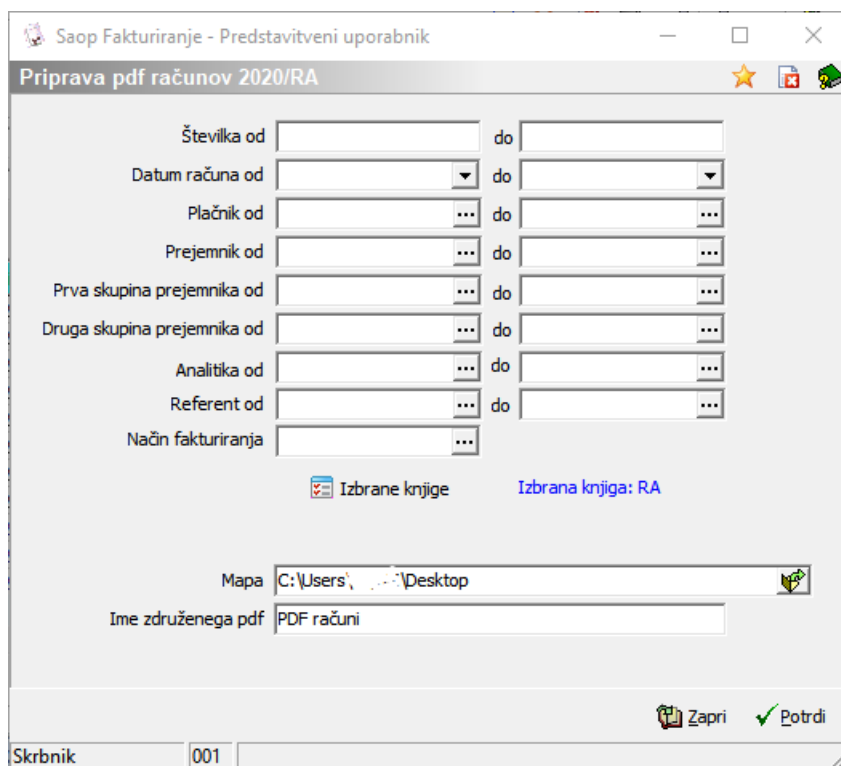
Saop Fakturiranje - Predstavitveni uporabnik

Priprava pdf računov 2020/RA

Številka od do

Datum računa od do

Plačnik od ... do ...

Prejemnik od ... do ...

Prva skupina prejemnika od ... do ...

Druga skupina prejemnika od ... do ...

Analitika od ... do ...

Referent od ... do ...

Način fakturiranja ...

Izbrane knjige Izbrana knjiga: RA

Mapa C:\Users\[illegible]\Desktop

Ime združenega pdf PDF računi

Zapri Potrdi

Skrbnik 001